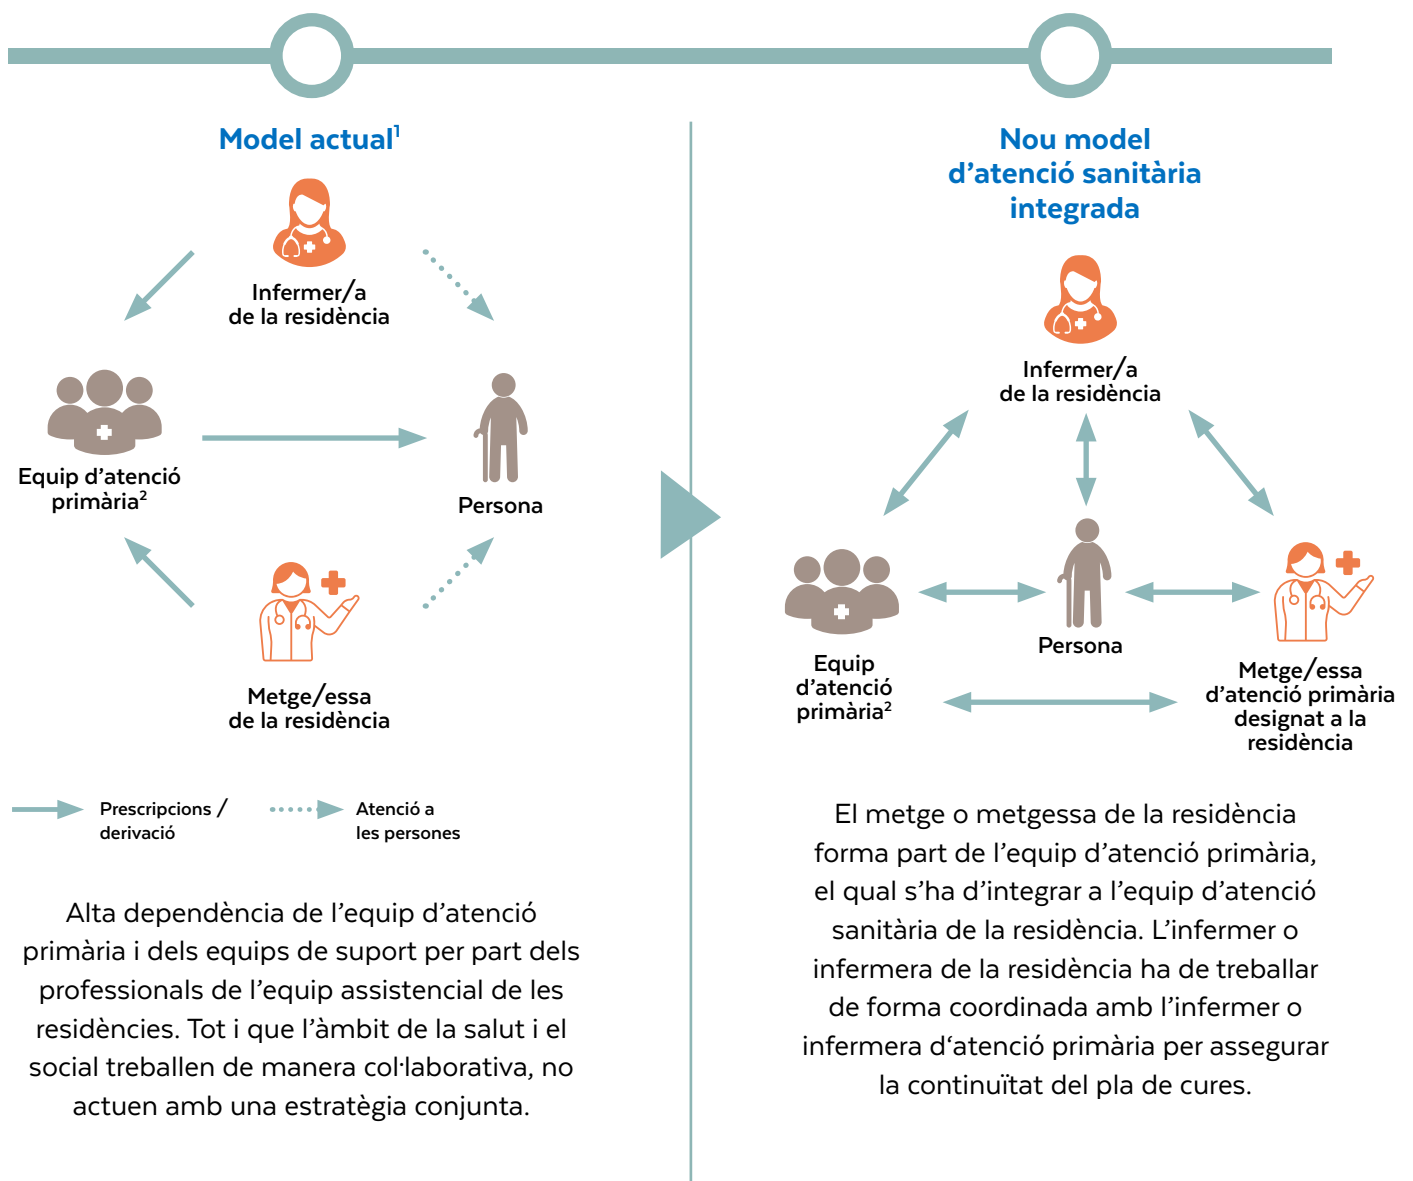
Model actual$^{1}$

Infermer/a de la residència

Equip d'atenció primària$^{2}$

Persona

Metge/essa de la residència

Prescripcions / derivació

Atenció a les persones

Alta dependència de l'equip d'atenció primària i dels equips de suport per part dels professionals de l'equip assistencial de les residències. Tot i que l'àmbit de la salut i el social treballen de manera col·laborativa, no actuen amb una estratègia conjunta.

Nou model d'atenció sanitària integrada

Infermer/a de la residència

Equip d'atenció primària$^{2}$

Persona

Metge/essa d'atenció primària designat a la residència

El metge o metgessa de la residència forma part de l'equip d'atenció primària, el qual s'ha d'integrar a l'equip d'atenció sanitària de la residència. L'infermer o infermera de la residència ha de treballar de forma coordinada amb l'infermer o infermera d'atenció primària per assegurar la continuïtat del pla de cures.